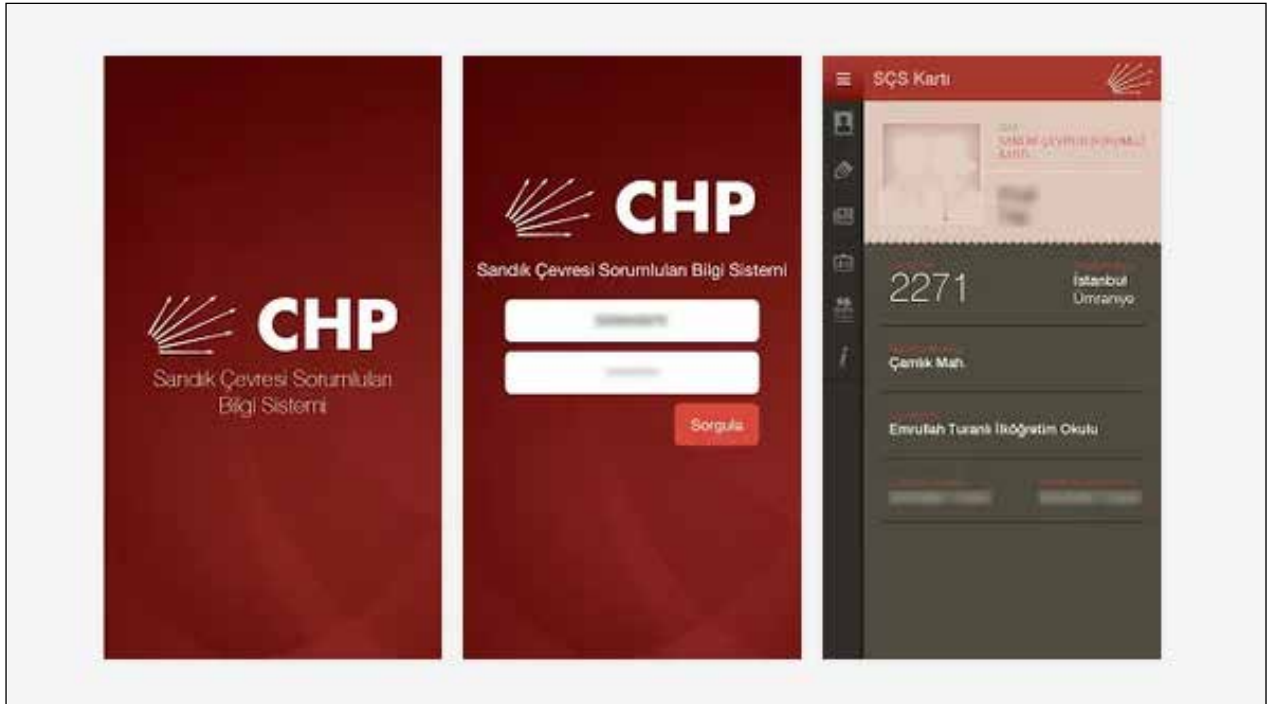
CHP
Sandık Çevresi Sorumluları Bilgi Sistemi

CHP
Sandık Çevresi Sorumluları Bilgi Sistemi
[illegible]
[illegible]
Sorgula

SÇS Kartı
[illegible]
SANDIK ÇEVRESİ SORUMLU KARTI
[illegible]
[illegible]
2271
İstanbul
Ümraniye
Çamlık Mah.
Emrullah Turanlı İlköğretim Okulu
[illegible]
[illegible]